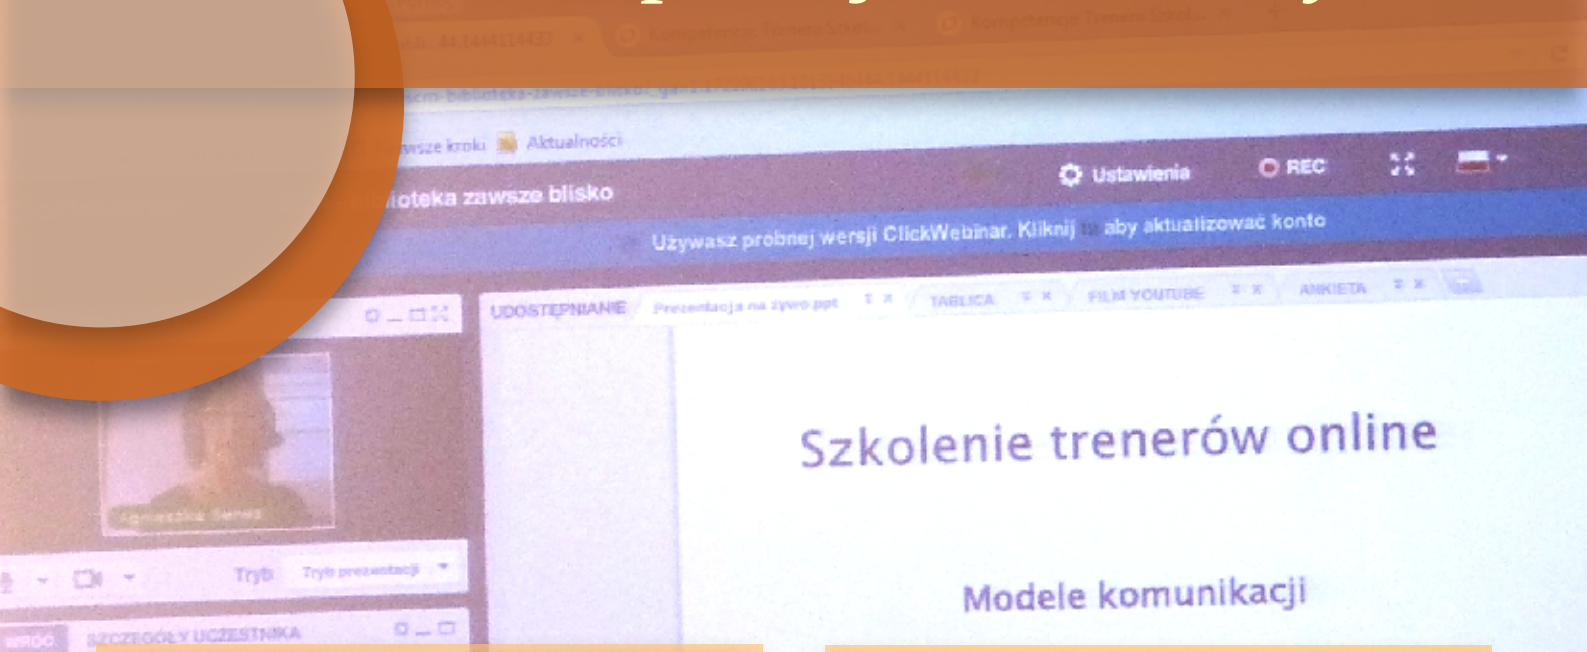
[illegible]wsze kroki Aktualności

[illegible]ioteka zawsze blisko

Ustawienia REC

Używasz próbnej wersji ClickWebinar. Kliknij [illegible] aby aktualizować konto

UDOSTĘPNIANIE Prezentacja na żywo ppt TABLICA FILM YOUTUBE ANKIETA

Szkolenie trenerów online

Modele komunikacji

Tryb Tryb prezentacji

SZCZEGÓŁY UCZESTNIKA